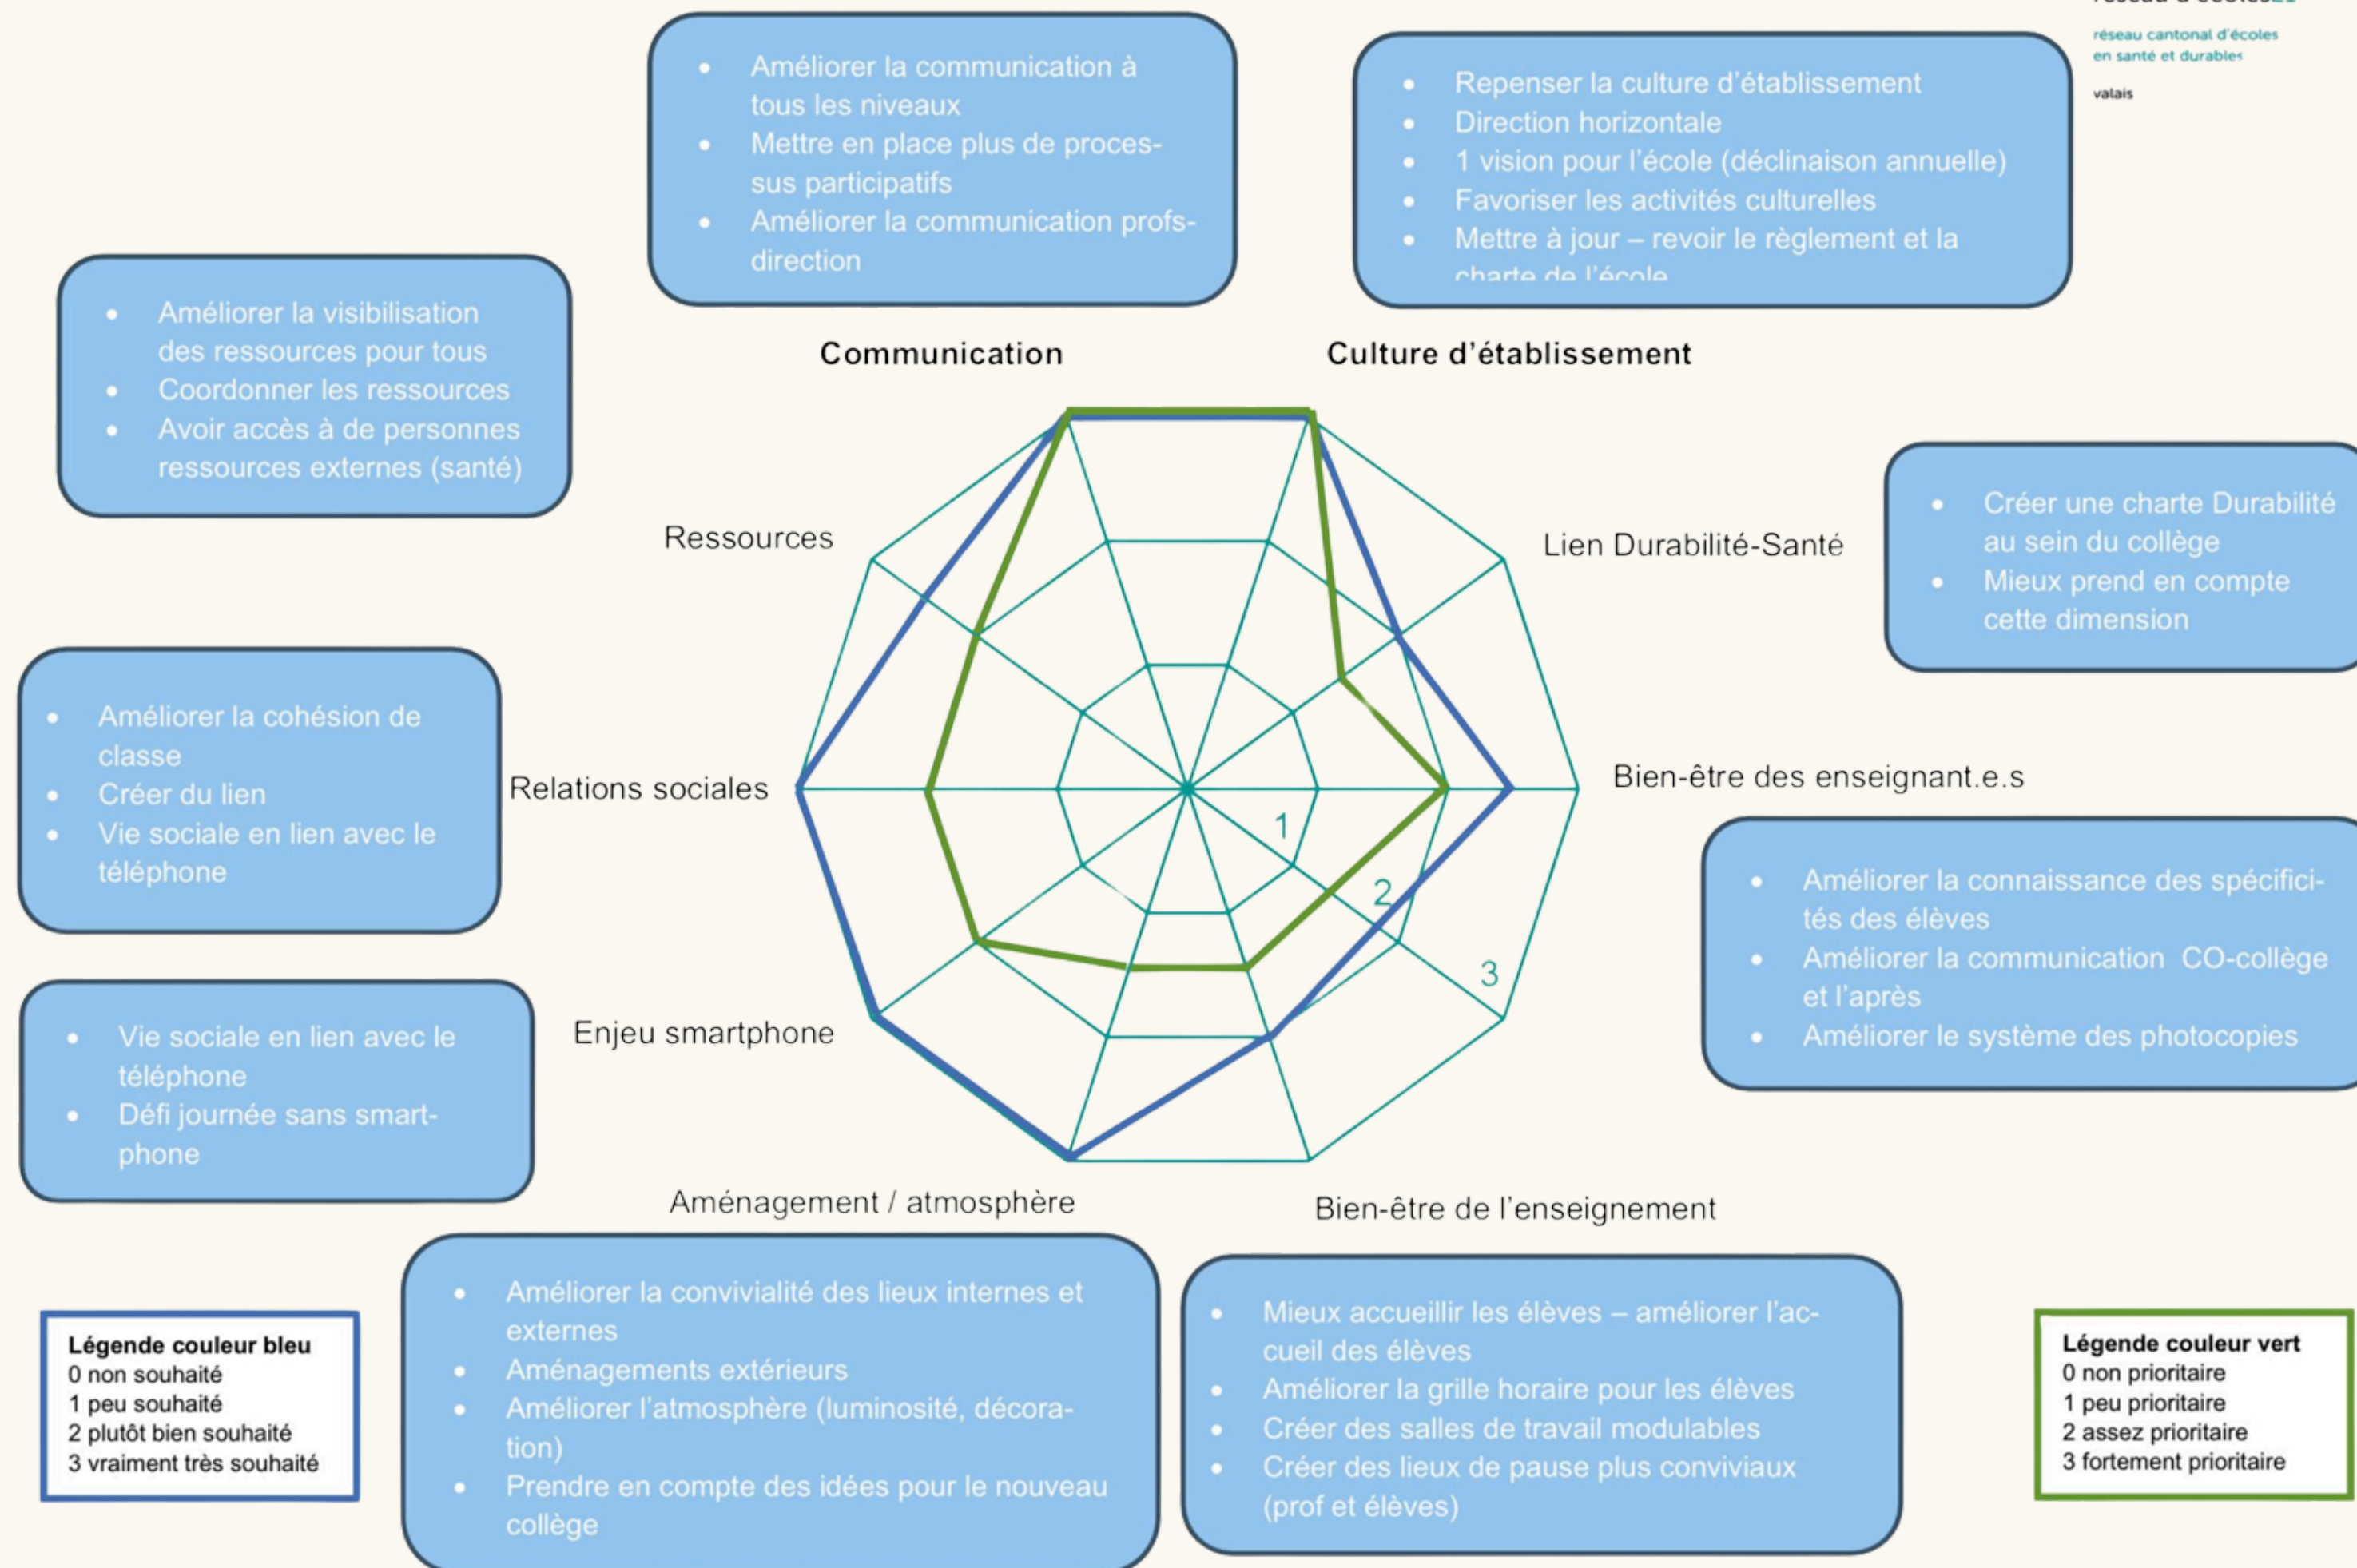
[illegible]

réseau cantonal d'écoles en santé et durables

valais

- Améliorer la communication à tous les niveaux
- Mettre en place plus de processus participatifs
- Améliorer la communication profs-direction

- Repenser la culture d'établissement
- Direction horizontale
- 1 vision pour l'école (déclinaison annuelle)
- Favoriser les activités culturelles
- Mettre à jour – revoir le règlement et la charte de l'école

- Améliorer la visibilisation des ressources pour tous
- Coordonner les ressources
- Avoir accès à de personnes ressources externes (santé)

Communication

Culture d'établissement

Ressources

Lien Durabilité-Santé

- Créer une charte Durabilité au sein du collège
- Mieux prend en compte cette dimension

- Améliorer la cohésion de classe
- Créer du lien
- Vie sociale en lien avec le téléphone

Relations sociales

Bien-être des enseignant.e.s

1

2

3

- Améliorer la connaissance des spécificités des élèves
- Améliorer la communication CO-collège et l'après
- Améliorer le système des photocopies

- Vie sociale en lien avec le téléphone
- Défi journée sans smartphone

Enjeu smartphone

Aménagement / atmosphère

Bien-être de l'enseignement

**Légende couleur bleu**
0 non souhaité
1 peu souhaité
2 plutôt bien souhaité
3 vraiment très souhaité

- Améliorer la convivialité des lieux internes et externes
- Aménagements extérieurs
- Améliorer l'atmosphère (luminosité, décoration)
- Prendre en compte des idées pour le nouveau collège

- Mieux accueillir les élèves – améliorer l'accueil des élèves
- Améliorer la grille horaire pour les élèves
- Créer des salles de travail modulables
- Créer des lieux de pause plus conviviaux (prof et élèves)

**Légende couleur vert**
0 non prioritaire
1 peu prioritaire
2 assez prioritaire
3 fortement prioritaire